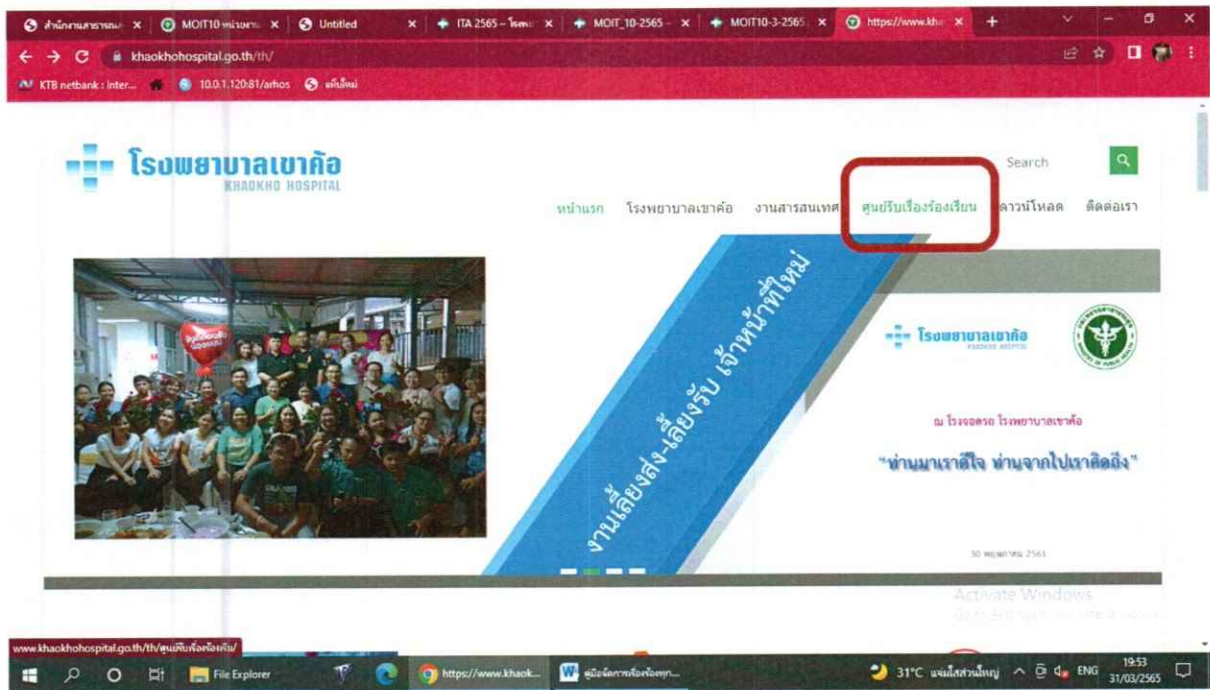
สำนักงานสาธารณ ×   MOIT10-หน่วยงา ×   Untitled ×   ITA 2565 – โรงพ ×   MOIT_10-2565 ×   MOIT10-3-2565 ×   https://www.kha ×   +

khaokhohospital.go.th/th/

KTB netbank : Inter...   10.0.1.120:81/arhos   แท็บใหม่

โรงพยาบาลเขาค้อ
KHAOKHO HOSPITAL

Search

หน้าแรก   โรงพยาบาลเขาค้อ   งานสารสนเทศ   ศูนย์รับเรื่องร้องเรียน   ดาวน์โหลด   ติดต่อเรา

งานเลี้ยงส่ง-เลี้ยงรับ เจ้าหน้าที่ใหม่

โรงพยาบาลเขาค้อ
KHAOKHO HOSPITAL

ณ โรงจอดรถ โรงพยาบาลเขาค้อ

"ท่านมาเราดีใจ ท่านจากไปเราคิดถึง"

30 พฤษภาคม 2561

Activate Windows

www.khaokhohospital.go.th/th/ศูนย์รับเรื่องร้องเรียน/

File Explorer   https://www.khaok...   คู่มือจัดการเรื่องร้องทุก...   31°C แดดส่วนใหญ่   ENG   19:53   31/03/2565